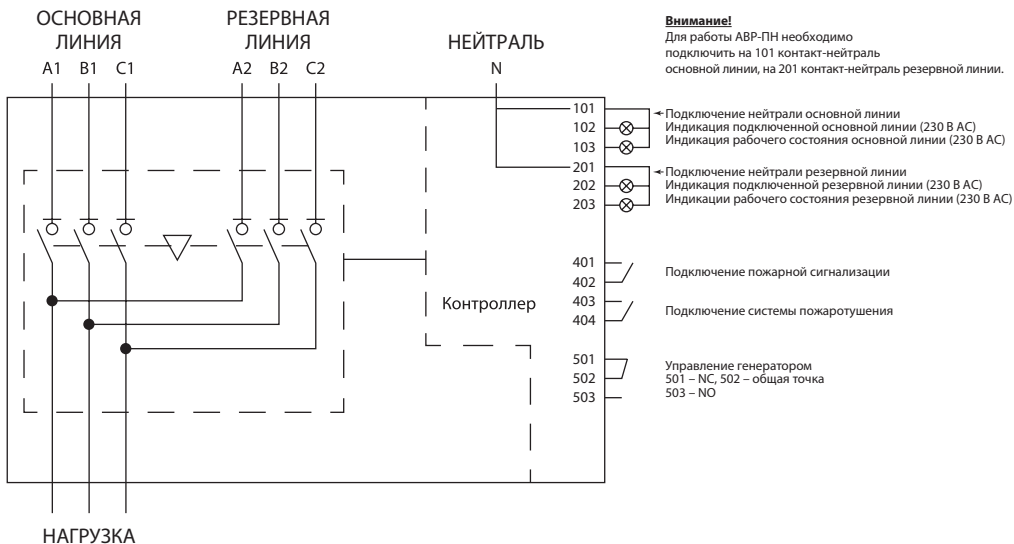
ОСНОВНАЯ ЛИНИЯ
A1 B1 C1

РЕЗЕРВНАЯ ЛИНИЯ
A2 B2 C2

НЕЙТРАЛЬ
N

**Внимание!**
Для работы АВР-ПН необходимо подключить на 101 контакт-нейтраль основной линии, на 201 контакт-нейтраль резервной линии.

101 Подключение нейтрали основной линии
102 Индикация подключенной основной линии (230 В АС)
103 Индикация рабочего состояния основной линии (230 В АС)

201 Подключение нейтрали резервной линии
202 Индикация подключенной резервной линии (230 В АС)
203 Индикации рабочего состояния резервной линии (230 В АС)

401
402
Подключение пожарной сигнализации

403
404
Подключение системы пожаротушения

Контроллер

501
502
503
Управление генератором
501 – NC, 502 – общая точка
503 – NO

НАГРУЗКА